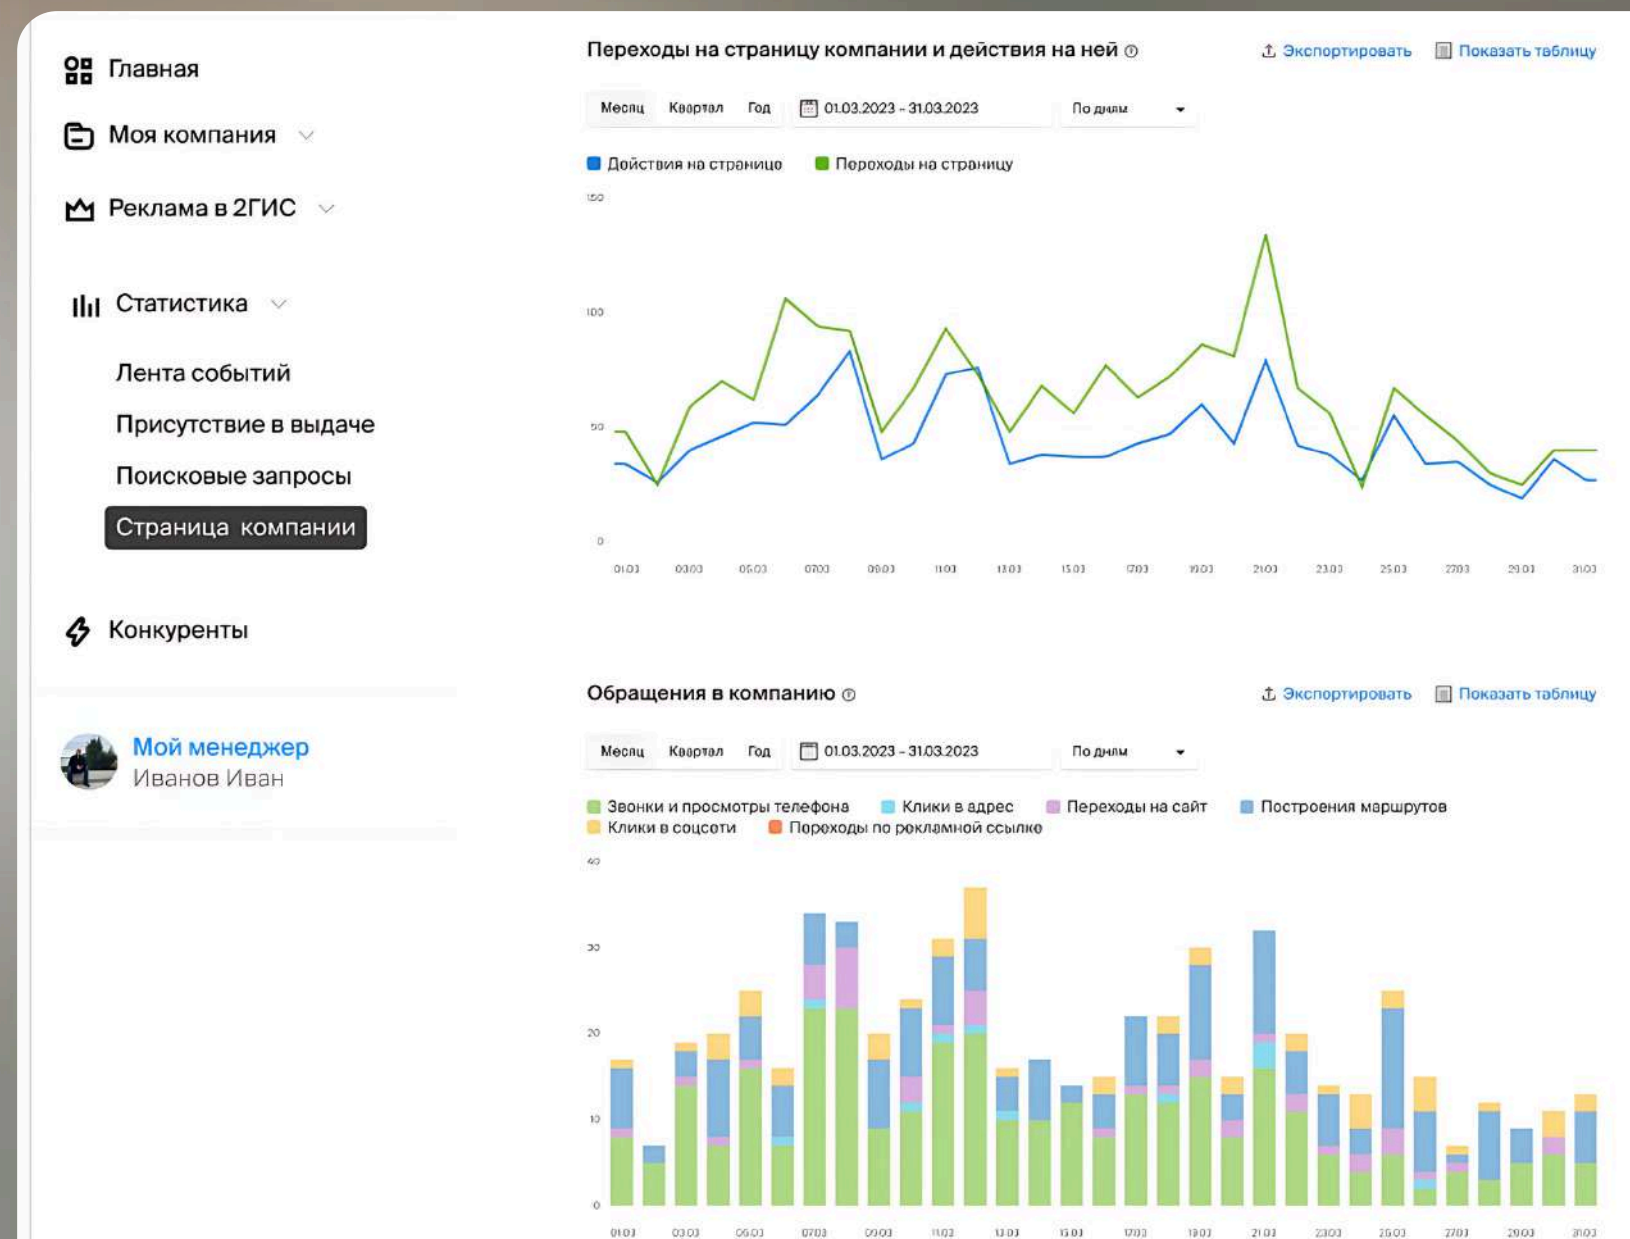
Главная

Моя компания

Реклама в 2ГИС

Статистика

Лента событий

Присутствие в выдаче

Поисковые запросы

Страница компании

Конкуренты

Мой менеджер
Иванов Иван

Переходы на страницу компании и действия на ней

Экспортировать

Показать таблицу

Месяц Квартал Год 01.03.2023 - 31.03.2023 По дням

Действия на странице Переходы на страницу

150
100
50
0

01.03 03.03 05.03 07.03 09.03 11.03 13.03 15.03 17.03 19.03 21.03 23.03 25.03 27.03 29.03 31.03

Обращения в компанию

Экспортировать

Показать таблицу

Месяц Квартал Год 01.03.2023 - 31.03.2023 По дням

Звонки и просмотры телефона Клики в адрес Переходы на сайт Построения маршрутов
Клики в соцсети Переходы по рекламной ссылке

40
30
20
10
0

01.03 03.03 05.03 07.03 09.03 11.03 13.03 15.03 17.03 19.03 21.03 23.03 25.03 27.03 29.03 31.03